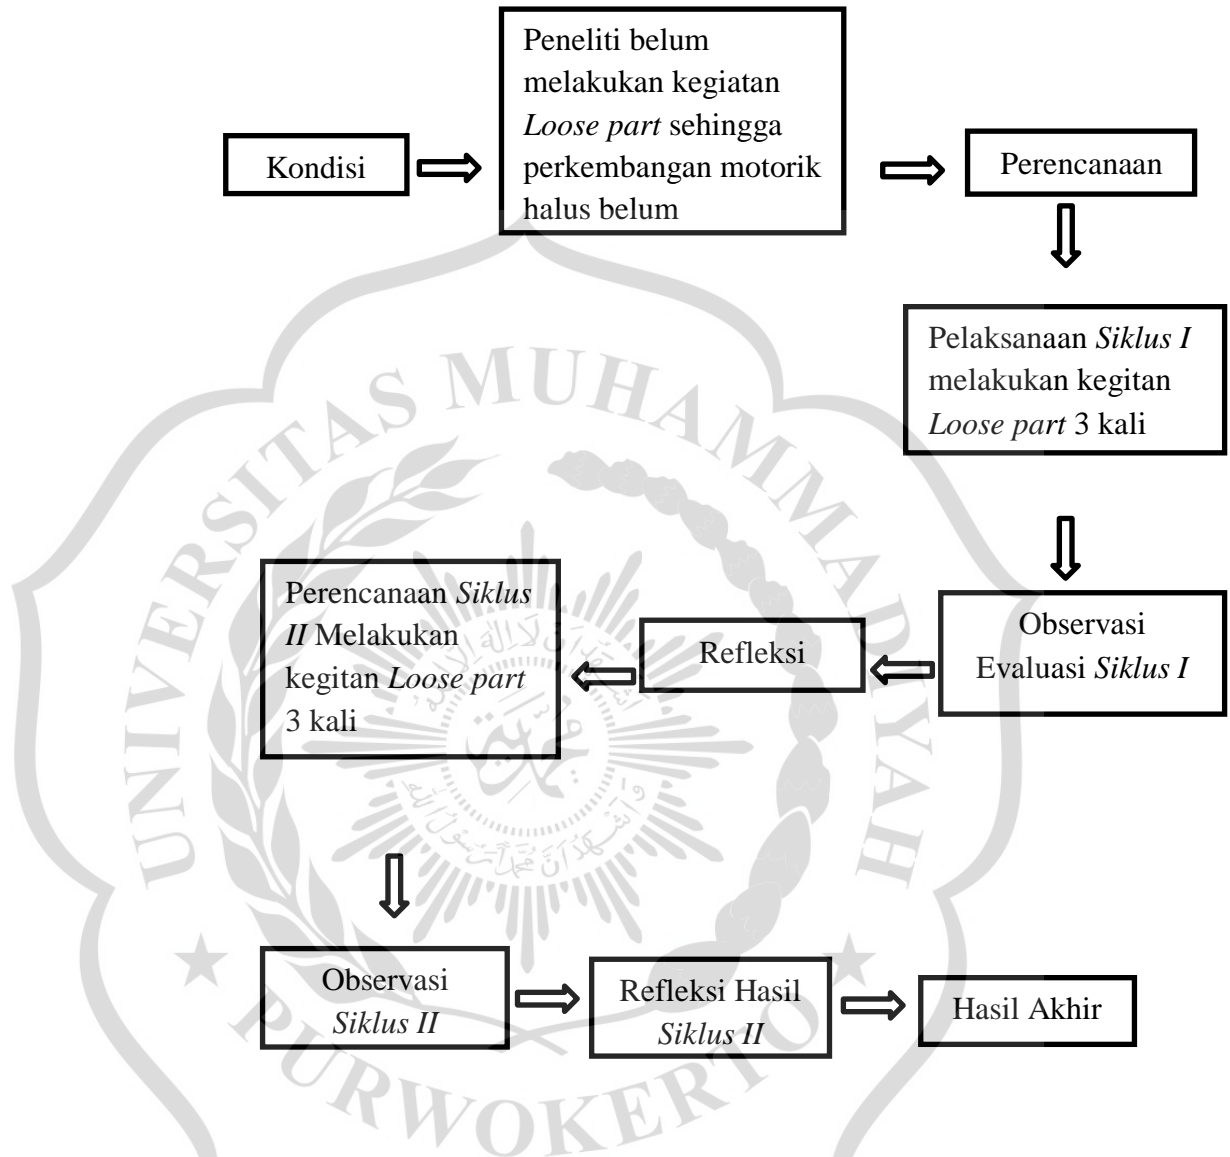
Kondisi

Peneliti belum melakukan kegiatan *Loose part* sehingga perkembangan motorik halus belum

Perencanaan

Pelaksanaan *Siklus I* melakukan kegitan *Loose part* 3 kali

Observasi Evaluasi *Siklus I*

Refleksi

Perencanaan *Siklus II* Melakukan kegitan *Loose part* 3 kali

Observasi *Siklus II*

Refleksi Hasil *Siklus II*

Hasil Akhir

UNIVERSITAS MUHAMMADIYAH PURWOKERTO